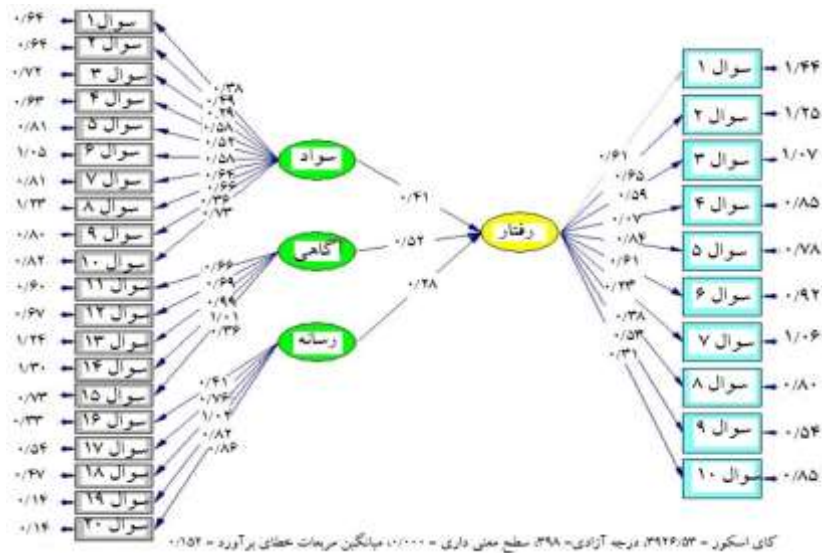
۰/۶۴ سوال ۱
۰/۶۴ سوال ۲
۰/۷۲ سوال ۳
۰/۶۳ سوال ۴
۰/۸۱ سوال ۵
۱/۰۵ سوال ۶
۰/۸۱ سوال ۷
۱/۲۳ سوال ۸
۰/۸۰ سوال ۹
۰/۸۲ سوال ۱۰
۰/۶۰ سوال ۱۱
۰/۶۷ سوال ۱۲
۱/۲۴ سوال ۱۳
۱/۳۰ سوال ۱۴
۰/۷۳ سوال ۱۵
۰/۳۳ سوال ۱۶
۰/۵۴ سوال ۱۷
۰/۴۷ سوال ۱۸
۰/۱۴ سوال ۱۹
۰/۱۴ سوال ۲۰

۰/۳۸
۰/۴۹
۰/۴۹
۰/۵۸
۰/۵۴
۰/۵۸
۰/۶۴
۰/۶۶
۰/۳۶
۰/۷۳

۰/۶۶
۰/۶۹
۰/۹۹
۱/۰۱
۰/۳۶

۰/۴۱
۰/۷۶
۱/۰۲
۰/۸۲
۰/۸۶

سواد
آگاهی
رسانه

۰/۴۱
۰/۵۲
۰/۲۸

رفتار

۰/۶۱
۰/۶۵
۰/۵۹
۰/۰۷
۰/۸۴
۰/۶۱
۰/۲۳
۰/۳۸
۰/۵۳
۰/۳۱

سوال ۱ ۱/۴۴
سوال ۲ ۱/۲۵
سوال ۳ ۱/۰۷
سوال ۴ ۰/۸۵
سوال ۵ ۰/۷۸
سوال ۶ ۰/۹۲
سوال ۷ ۱/۰۶
سوال ۸ ۰/۸۰
سوال ۹ ۰/۵۴
سوال ۱۰ ۰/۸۵

کای اسکور = ۳۹۲۶/۵۳، درجه آزادی= ۳۹۸، سطح معنی داری = ۰/۰۰۰، میانگین مربعات خطای برآورد = ۰/۱۵۲